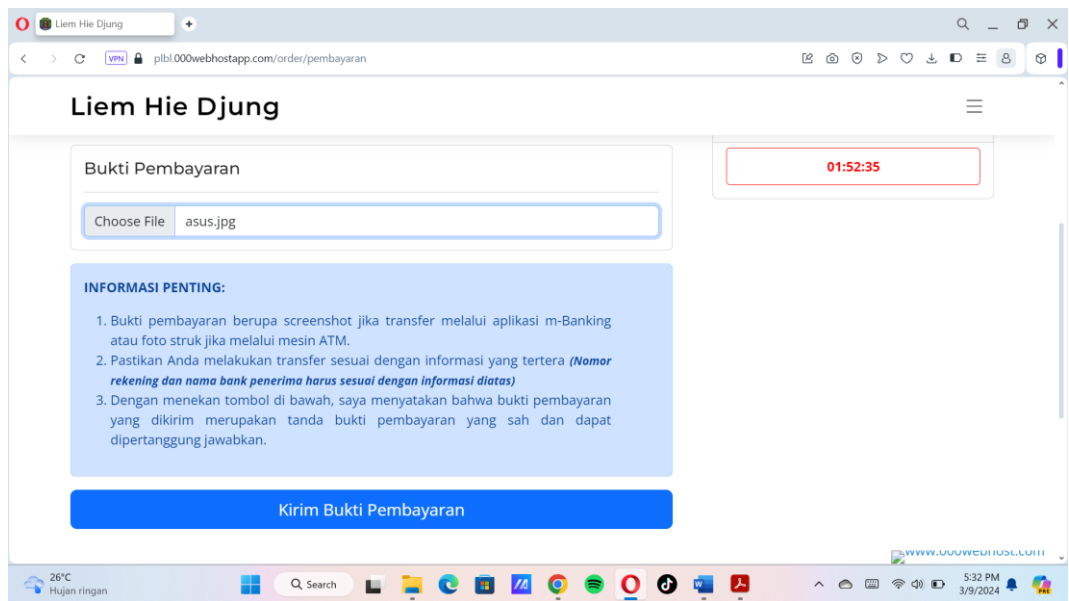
Liem Hie Djung

VPN plbl.000webhostapp.com/order/pembayaran

Liem Hie Djung

01:52:35

Bukti Pembayaran

Choose File asus.jpg

INFORMASI PENTING:

1. Bukti pembayaran berupa screenshot jika transfer melalui aplikasi m-Banking atau foto struk jika melalui mesin ATM.
2. Pastikan Anda melakukan transfer sesuai dengan informasi yang tertera *(Nomor rekening dan nama bank penerima harus sesuai dengan informasi diatas)*
3. Dengan menekan tombol di bawah, saya menyatakan bahwa bukti pembayaran yang dikirim merupakan tanda bukti pembayaran yang sah dan dapat dipertanggung jawabkan.

Kirim Bukti Pembayaran

www.000webhost.com

26°C
Hujan ringan

Search

5:32 PM
3/9/2024